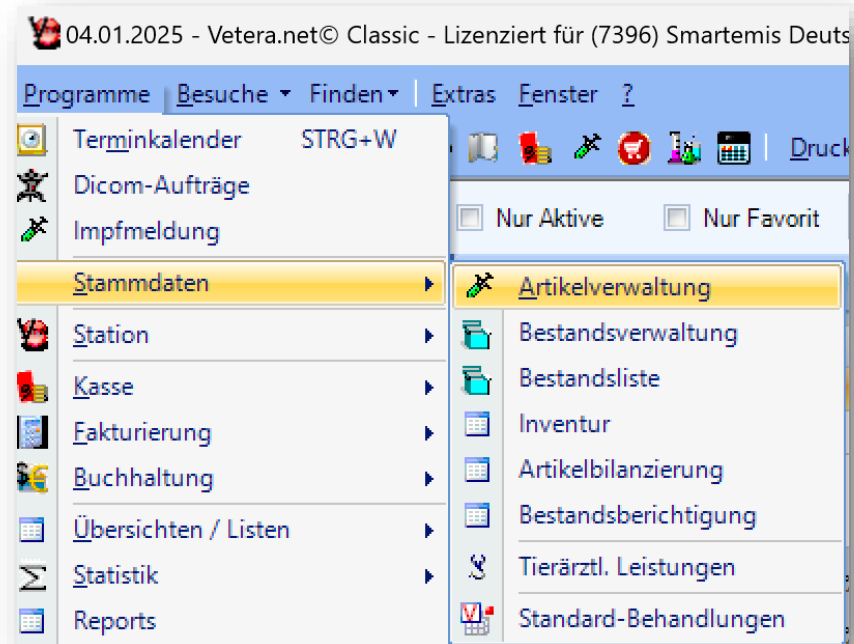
04.01.2025 - Vetera.net© Classic - Lizenziert für (7396) Smartemis Deuts

Programme Besuche Finden Extras Fenster ?

Druck

Nur Aktive Nur Favorit

Terminkalender STRG+W
Dicom-Aufträge
Impfmeldung
Stammdaten
Station
Kasse
Fakturierung
Buchhaltung
Übersichten / Listen
Statistik
Reports

Artikelverwaltung
Bestandsverwaltung
Bestandsliste
Inventur
Artikelbilanzierung
Bestandsberichtigung
Tierärztl. Leistungen
Standard-Behandlungen